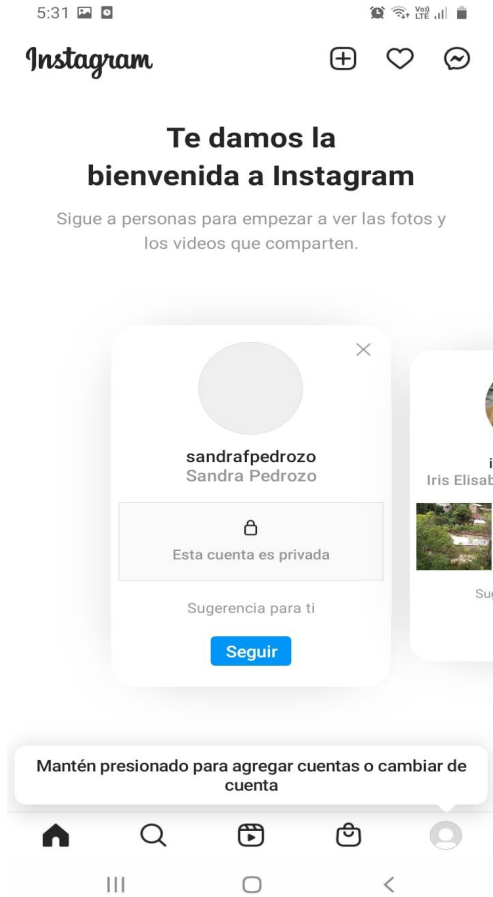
5:31

Vo) LTE

Instagram

Te damos la bienvenida a Instagram

Sigue a personas para empezar a ver las fotos y los videos que comparten.

sandrafpedrozo
Sandra Pedrozo

Esta cuenta es privada

Sugerencia para ti

Seguir

i
Iris Elisab

Su

Mantén presionado para agregar cuentas o cambiar de cuenta